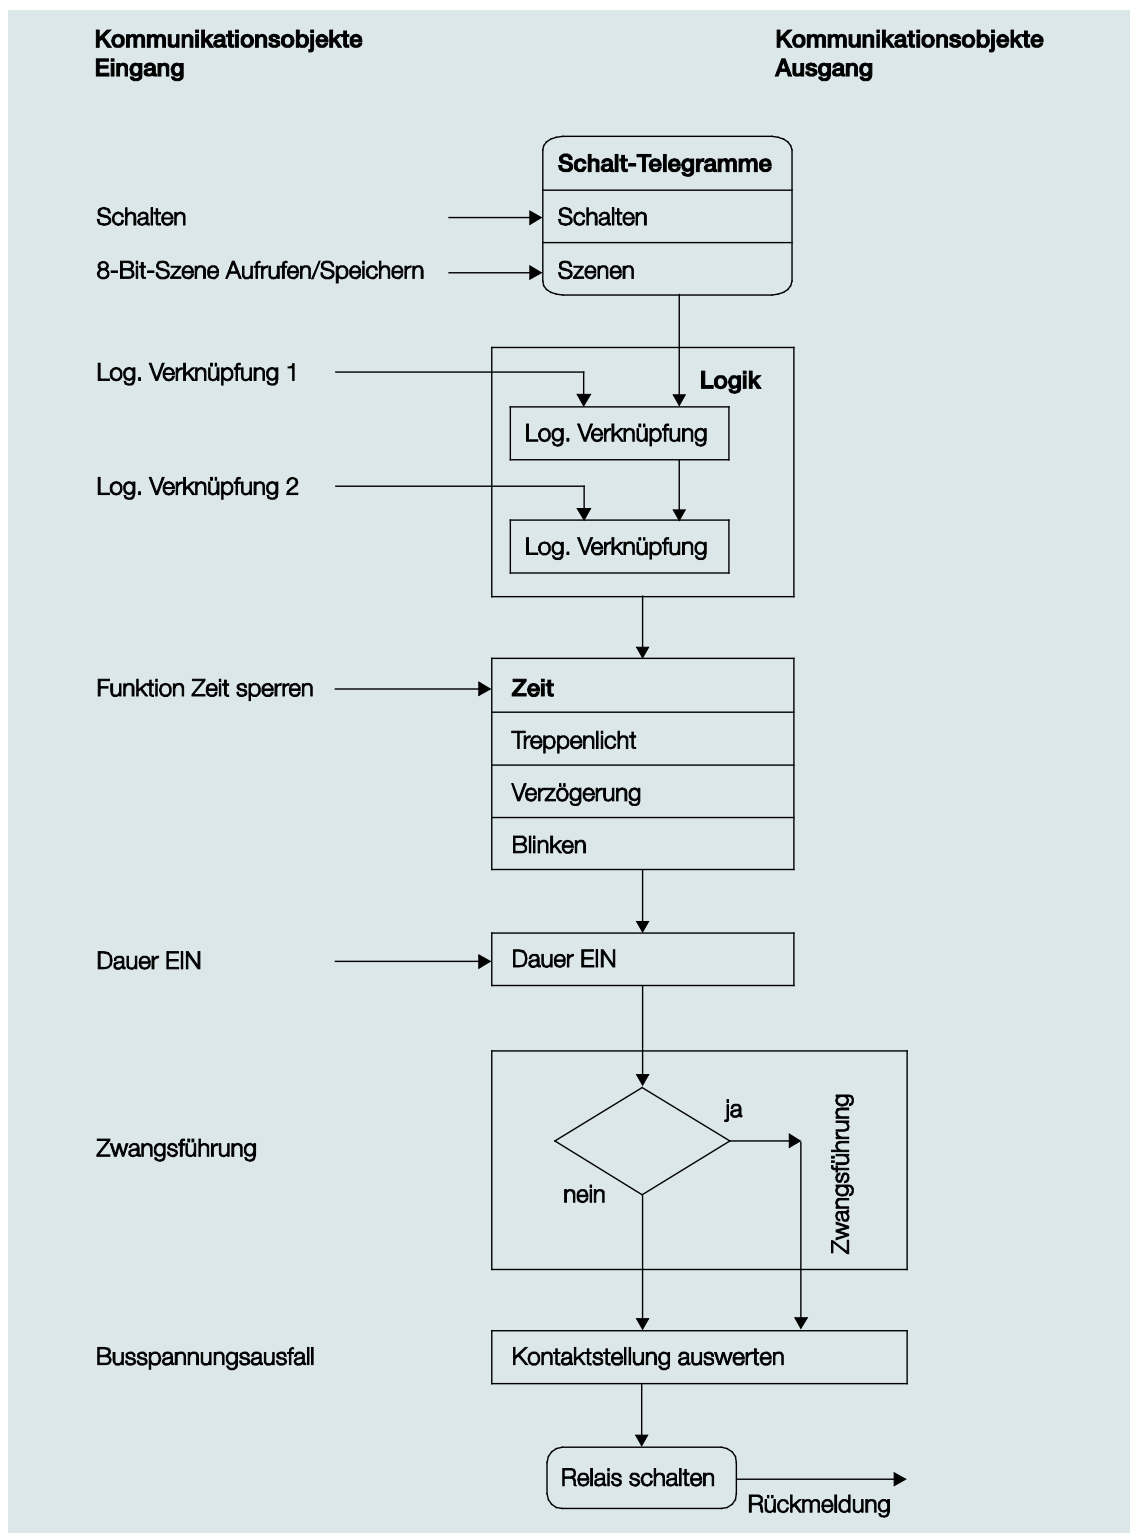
Kommunikationsobjekte
Eingang

Kommunikationsobjekte
Ausgang

Schalt-Telegramme

Schalten

Schalten

8-Bit-Szene Aufrufen/Speichern

Szenen

Log. Verknüpfung 1

Logik

Log. Verknüpfung

Log. Verknüpfung 2

Log. Verknüpfung

Funktion Zeit sperren

Zeit

Treppenlicht

Verzögerung

Blinken

Dauer EIN

Dauer EIN

ja

Zwangsführung

nein

Zwangsführung

Busspannungsausfall

Kontaktstellung auswerten

Relais schalten

Rückmeldung